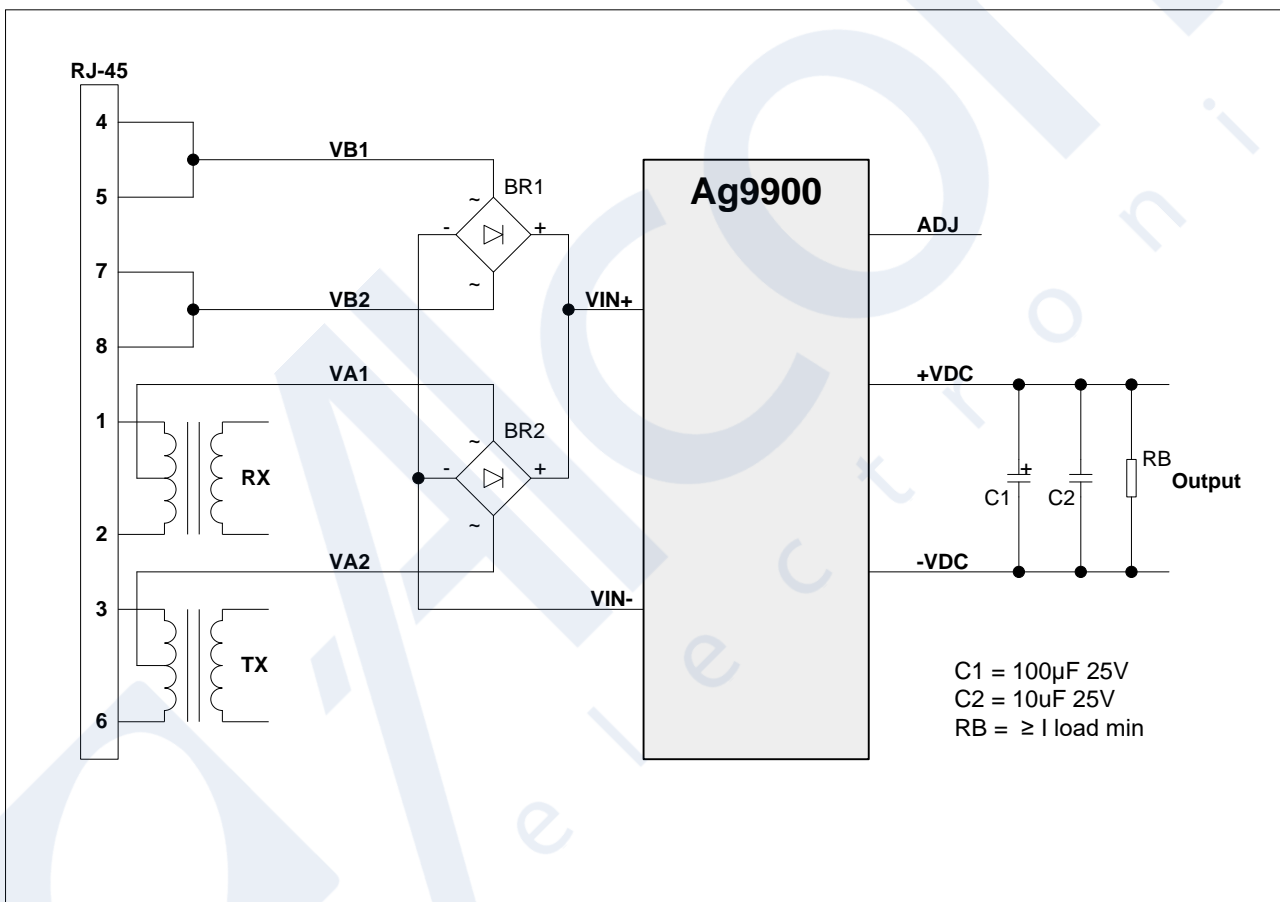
RJ-45

4

5

7

8

1

2

3

6

VB1

VB2

VA1

VA2

BR1

BR2

~

~

-

+

~

~

-

+

RX

TX

VIN+

VIN-

Ag9900

ADJ

+VDC

-VDC

C1

C2

RB

Output

±

C1 = 100µF 25V
C2 = 10uF 25V
RB = ≥ I load min

electronic